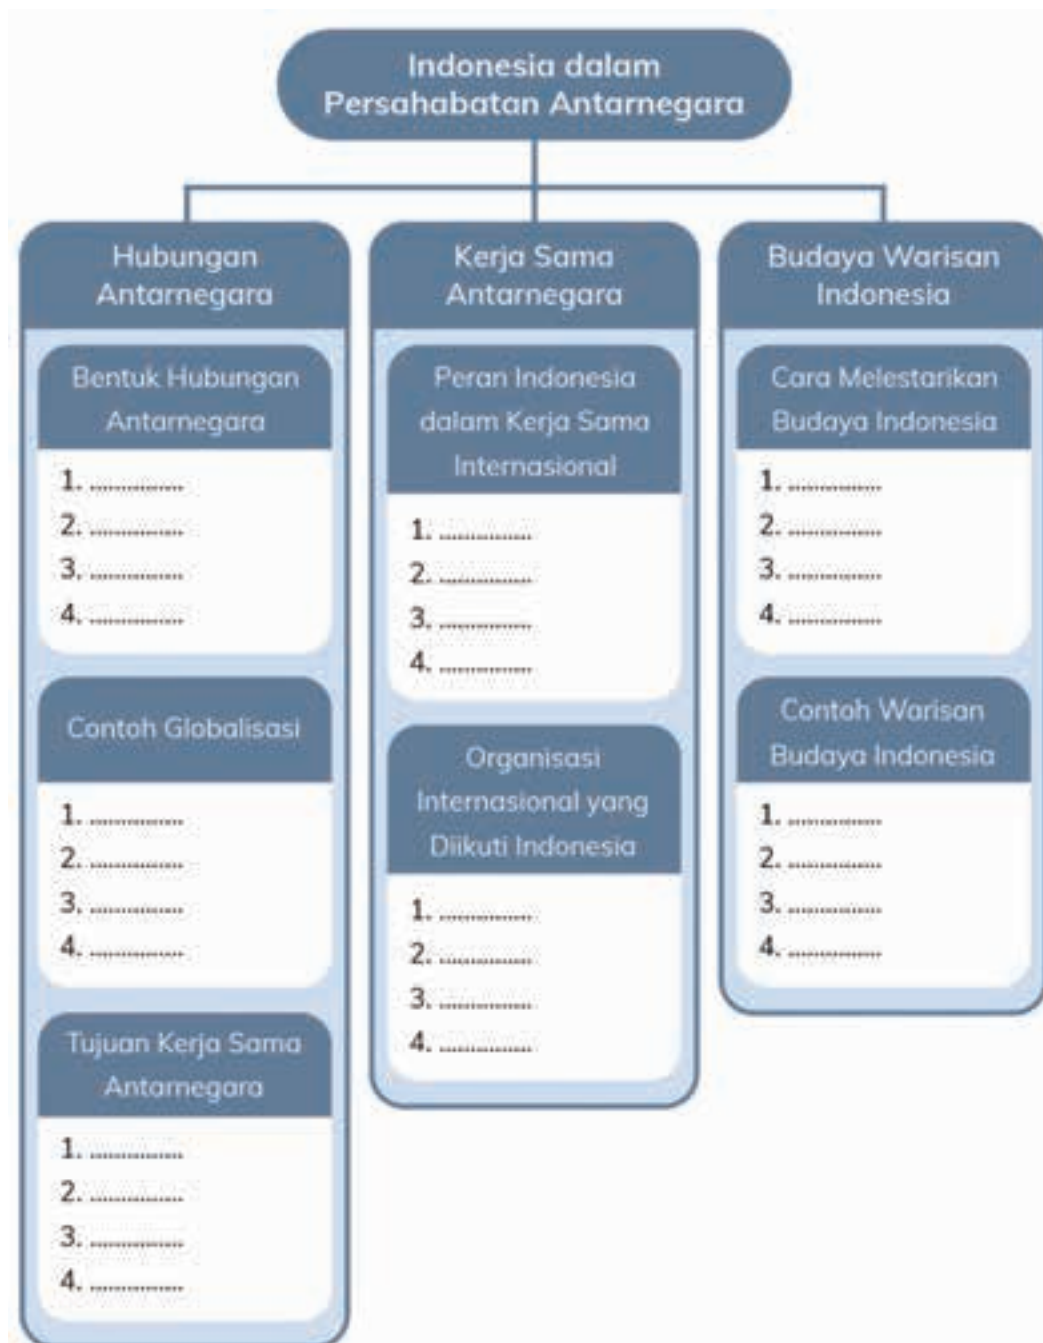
Indonesia dalam Persahabatan Antarnegara

Hubungan Antarnegara

Bentuk Hubungan Antarnegara
1. ..............
2. ..............
3. ..............
4. ..............

Contoh Globalisasi
1. ..............
2. ..............
3. ..............
4. ..............

Tujuan Kerja Sama Antarnegara
1. ..............
2. ..............
3. ..............
4. ..............

Kerja Sama Antarnegara

Peran Indonesia dalam Kerja Sama Internasional
1. ..............
2. ..............
3. ..............
4. ..............

Organisasi Internasional yang Diikuti Indonesia
1. ..............
2. ..............
3. ..............
4. ..............

Budaya Warisan Indonesia

Cara Melestarikan Budaya Indonesia
1. ..............
2. ..............
3. ..............
4. ..............

Contoh Warisan Budaya Indonesia
1. ..............
2. ..............
3. ..............
4. ..............